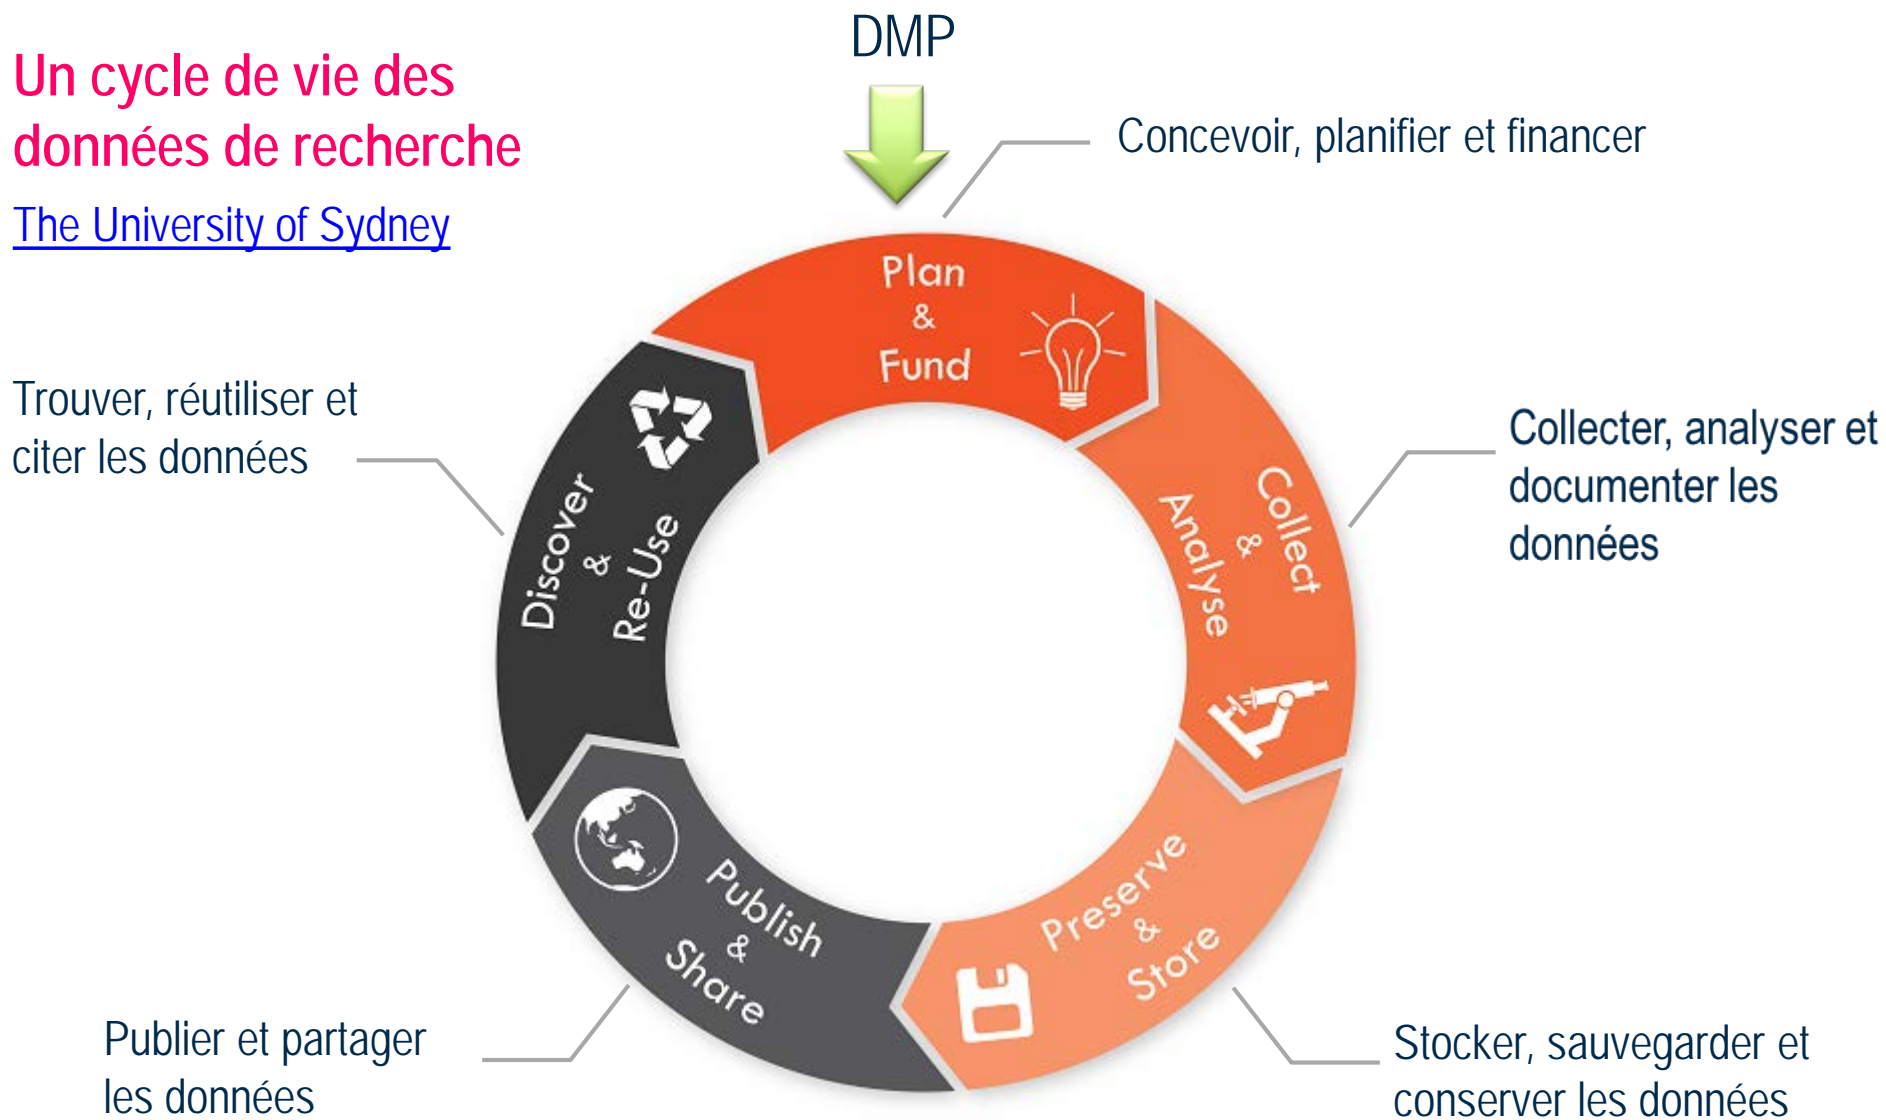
Un cycle de vie des données de recherche

The University of Sydney

DMP

Concevoir, planifier et financer

Plan & Fund

Collect & Analyse

Collecter, analyser et documenter les données

Trouver, réutiliser et citer les données

Discover & Re-Use

Publish & Share

Preserve & Store

Publier et partager les données

Stocker, sauvegarder et conserver les données